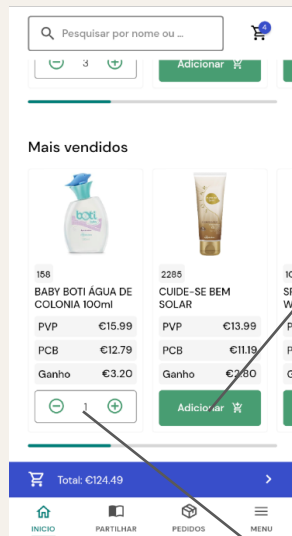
Pesquisar por nome ou ...

4

3

Adicionar

Adicionar

Mais vendidos

boti

158

BABY BOTI ÁGUA DE COLONIA 100ml

| PVP | €15.99 |
|---|---|
| PCB | €12.79 |
| Ganho | €3.20 |

1

2285

CUIDE-SE BEM SOLAR

| PVP | €13.99 |
|---|---|
| PCB | €11.19 |
| Ganho | €2.80 |

Adicionar

10

SF

W

P

P

G

Total: €124.49

INICIO

PARTILHAR

PEDIDOS

MENU